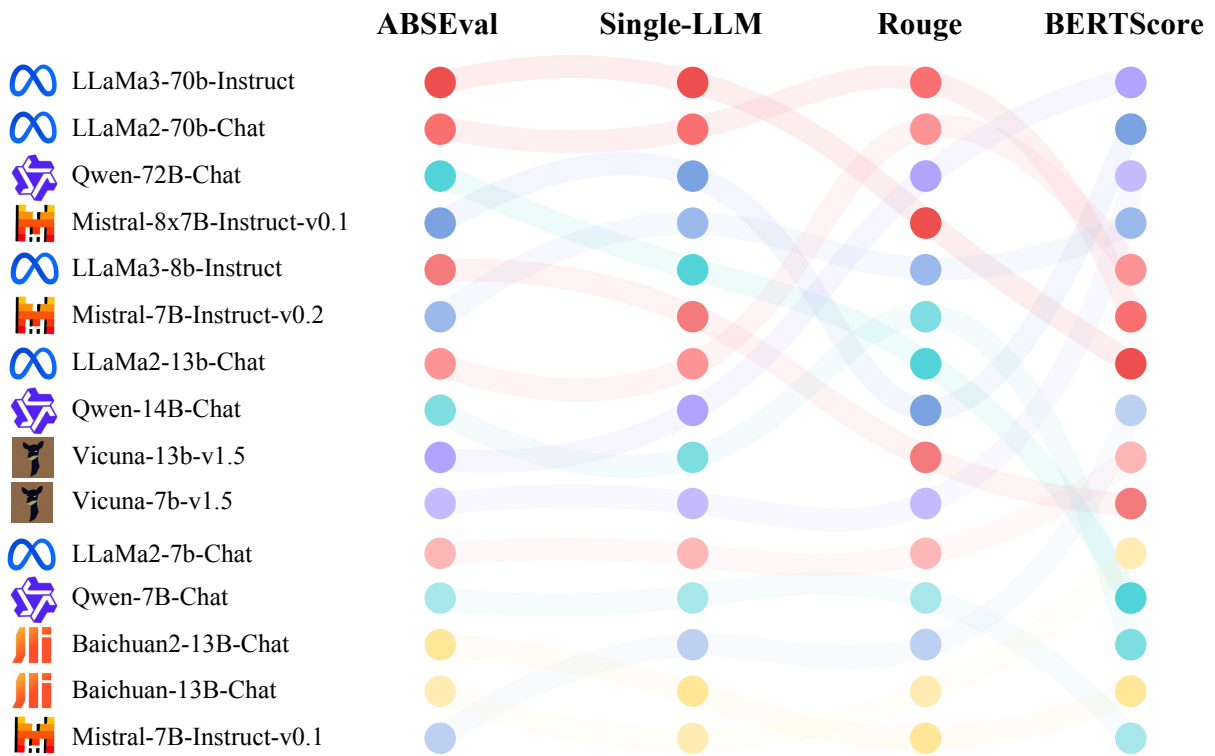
ABSEval Single-LLM Rouge BERTScore

LLaMa3-70b-Instruct
LLaMa2-70b-Chat
Qwen-72B-Chat
Mistral-8x7B-Instruct-v0.1
LLaMa3-8b-Instruct
Mistral-7B-Instruct-v0.2
LLaMa2-13b-Chat
Qwen-14B-Chat
Vicuna-13b-v1.5
Vicuna-7b-v1.5
LLaMa2-7b-Chat
Qwen-7B-Chat
Baichuan2-13B-Chat
Baichuan-13B-Chat
Mistral-7B-Instruct-v0.1